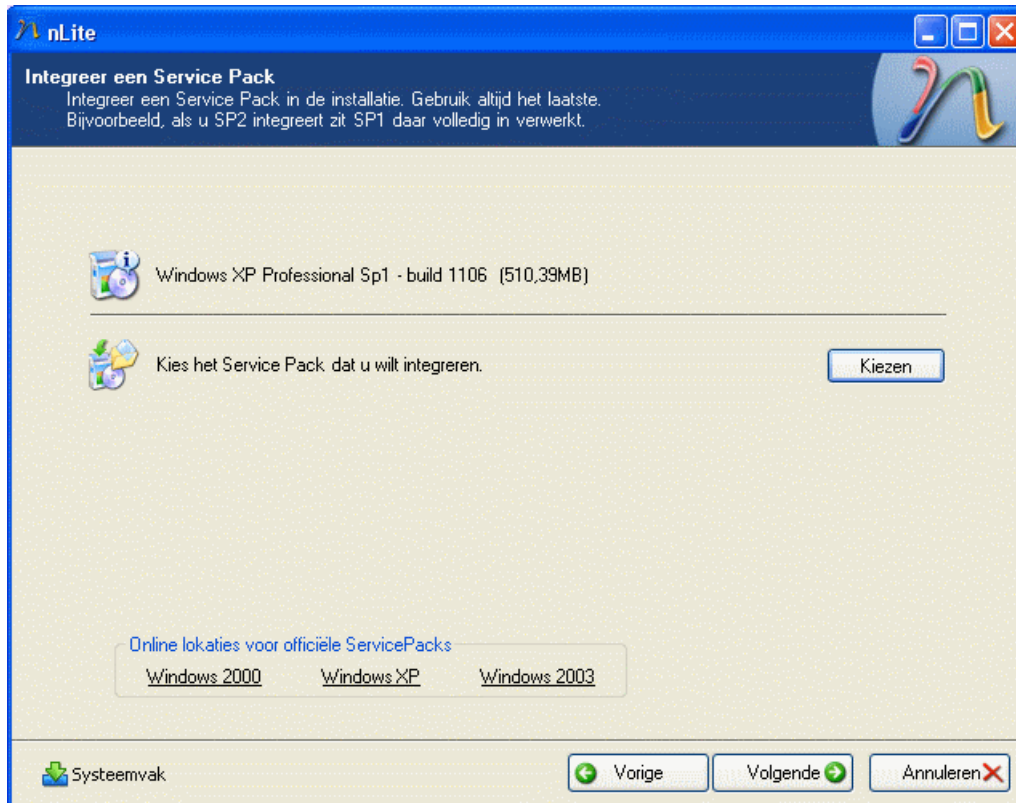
nLite

Integreer een Service Pack
Integreer een Service Pack in de installatie. Gebruik altijd het laatste.
Bijvoorbeeld, als u SP2 integreert zit SP1 daar volledig in verwerkt.

Windows XP Professional Sp1 - build 1106 (510,39MB)

Kies het Service Pack dat u wilt integreren.

Kiezen

Online lokaties voor officiële ServicePacks
Windows 2000 Windows XP Windows 2003

Systeemvak

Vorige

Volgende

Annuleren